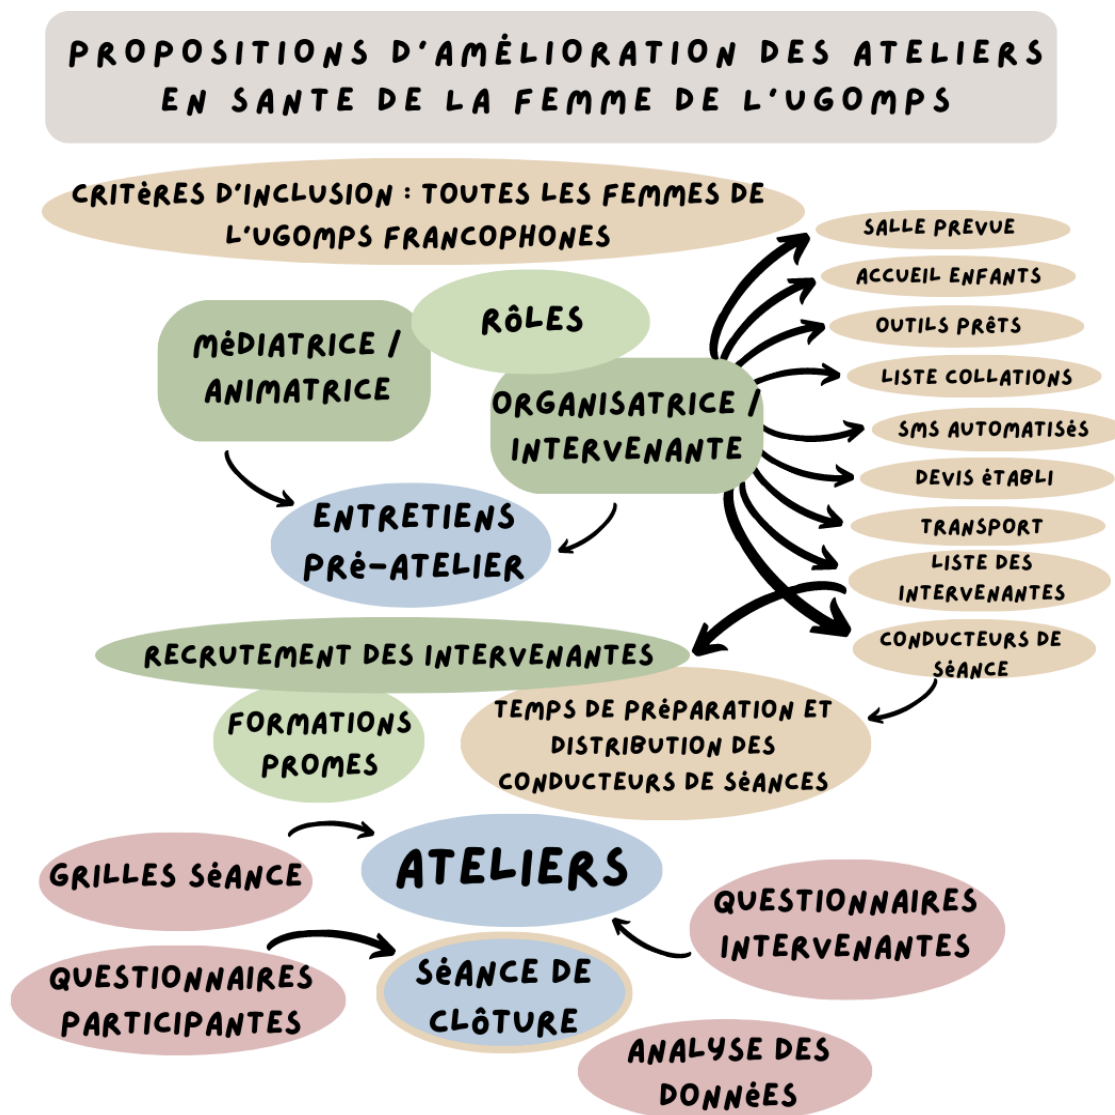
PROPOSITIONS D'AMÉLIORATION DES ATELIERS EN SANTE DE LA FEMME DE L'UGOMPS

CRITèRES D'INCLUSION : TOUTES LES FEMMES DE L'UGOMPS FRANCOPHONES

RÔLES

MéDIATRICE / ANIMATRICE

ORGANISATRICE / INTERVENANTE

SALLE PREVUE

ACCUEIL ENFANTS

OUTILS PRêTS

LISTE COLLATIONS

SMS AUTOMATISéS

DEVIS éTABLI

TRANSPORT

LISTE DES INTERVENANTES

CONDUCTEURS DE SéANCE

ENTRETIENS PRé-ATELIER

RECRUTEMENT DES INTERVENANTES

FORMATIONS PROMES

TEMPS DE PRéPARATION ET DISTRIBUTION DES CONDUCTEURS DE SéANCES

GRILLES SéANCE

ATELIERS

QUESTIONNAIRES INTERVENANTES

QUESTIONNAIRES PARTICIPANTES

SéANCE DE CLÔTURE

ANALYSE DES DONNéES